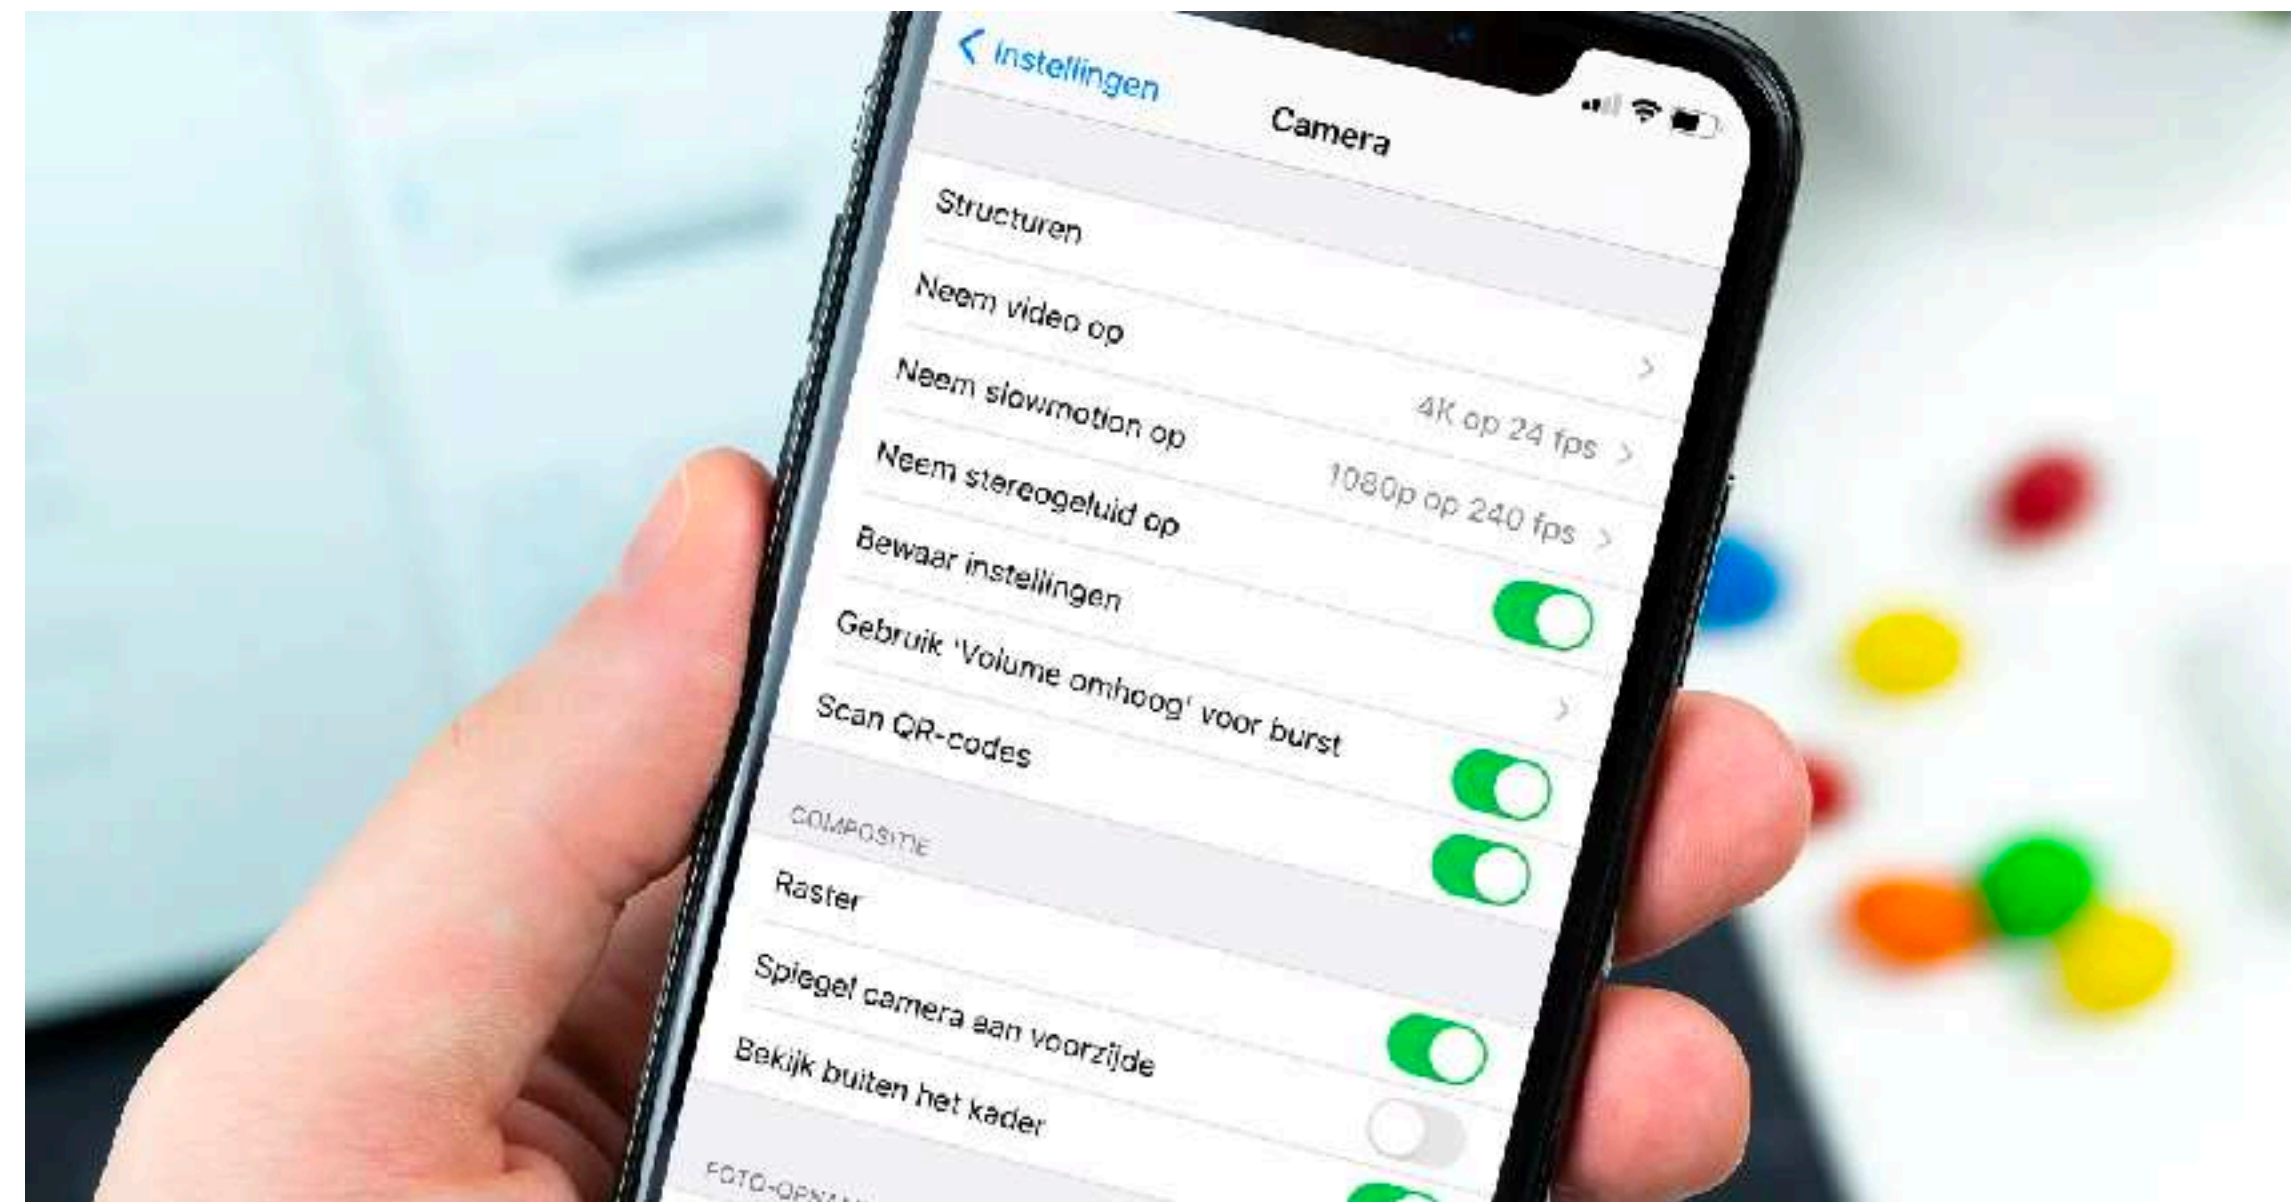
Instellingen

Camera

Structuren

Neem video op

4K op 24 fps

Neem slowmotion op

1080p op 240 fps

Neem stereogeluid op

Bewaar instellingen

Gebruik 'Volume omhoog' voor burst

Scan QR-codes

COMPOSITIE

Raster

Spiegel camera aan voorzijde

Bekijk buiten het kader

FOTO-OPNA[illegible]